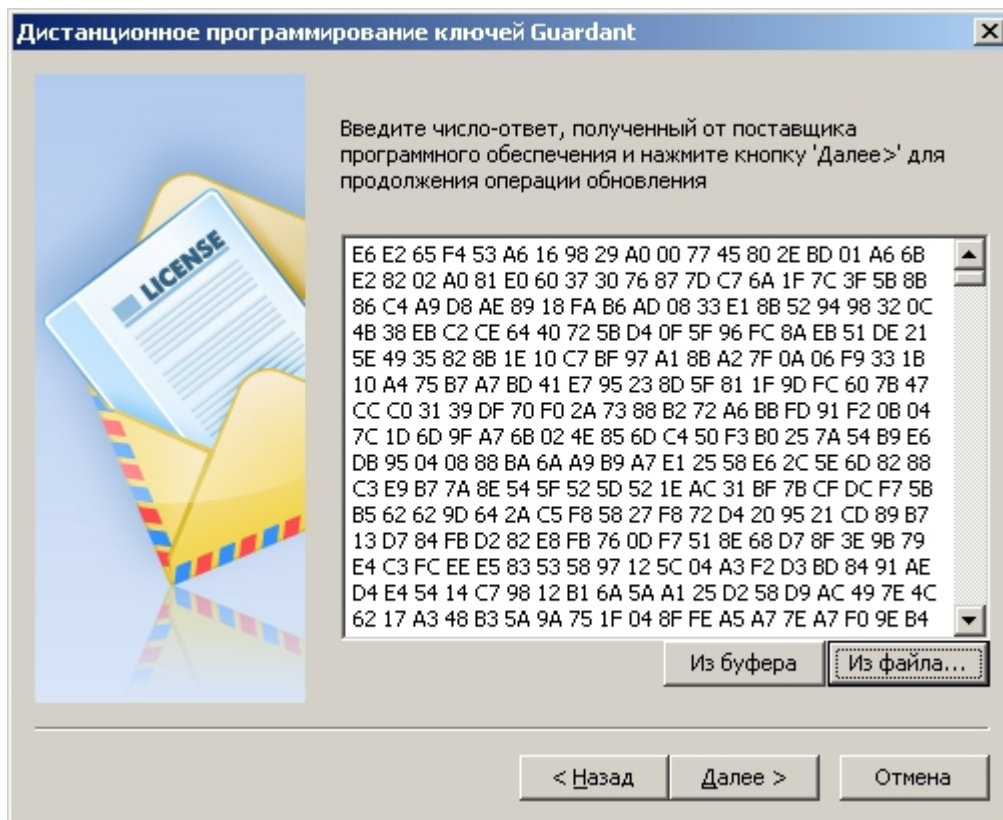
Дистанционное программирование ключей Guardant

LICENSE

Введите число-ответ, полученный от поставщика программного обеспечения и нажмите кнопку 'Далее>' для продолжения операции обновления

E6 E2 65 F4 53 A6 16 98 29 A0 00 77 45 80 2E BD 01 A6 6B
E2 82 02 A0 81 E0 60 37 30 76 87 7D C7 6A 1F 7C 3F 5B 8B
86 C4 A9 D8 AE 89 18 FA B6 AD 08 33 E1 8B 52 94 98 32 0C
4B 38 EB C2 CE 64 40 72 5B D4 0F 5F 96 FC 8A EB 51 DE 21
5E 49 35 82 8B 1E 10 C7 BF 97 A1 8B A2 7F 0A 06 F9 33 1B
10 A4 75 B7 A7 BD 41 E7 95 23 8D 5F 81 1F 9D FC 60 7B 47
CC C0 31 39 DF 70 F0 2A 73 88 B2 72 A6 BB FD 91 F2 0B 04
7C 1D 6D 9F A7 6B 02 4E 85 6D C4 50 F3 B0 25 7A 54 B9 E6
DB 95 04 08 88 BA 6A A9 B9 A7 E1 25 58 E6 2C 5E 6D 82 88
C3 E9 B7 7A 8E 54 5F 52 5D 52 1E AC 31 BF 7B CF DC F7 5B
B5 62 62 9D 64 2A C5 F8 58 27 F8 72 D4 20 95 21 CD 89 B7
13 D7 84 FB D2 82 E8 FB 76 0D F7 51 8E 68 D7 8F 3E 9B 79
E4 C3 FC EE E5 83 53 58 97 12 5C 04 A3 F2 D3 BD 84 91 AE
D4 E4 54 14 C7 98 12 B1 6A 5A A1 25 D2 58 D9 AC 49 7E 4C
62 17 A3 48 B3 5A 9A 75 1F 04 8F FE A5 A7 7E A7 F0 9E B4

Из буфера
Из файла...

< Назад
Далее >
Отмена